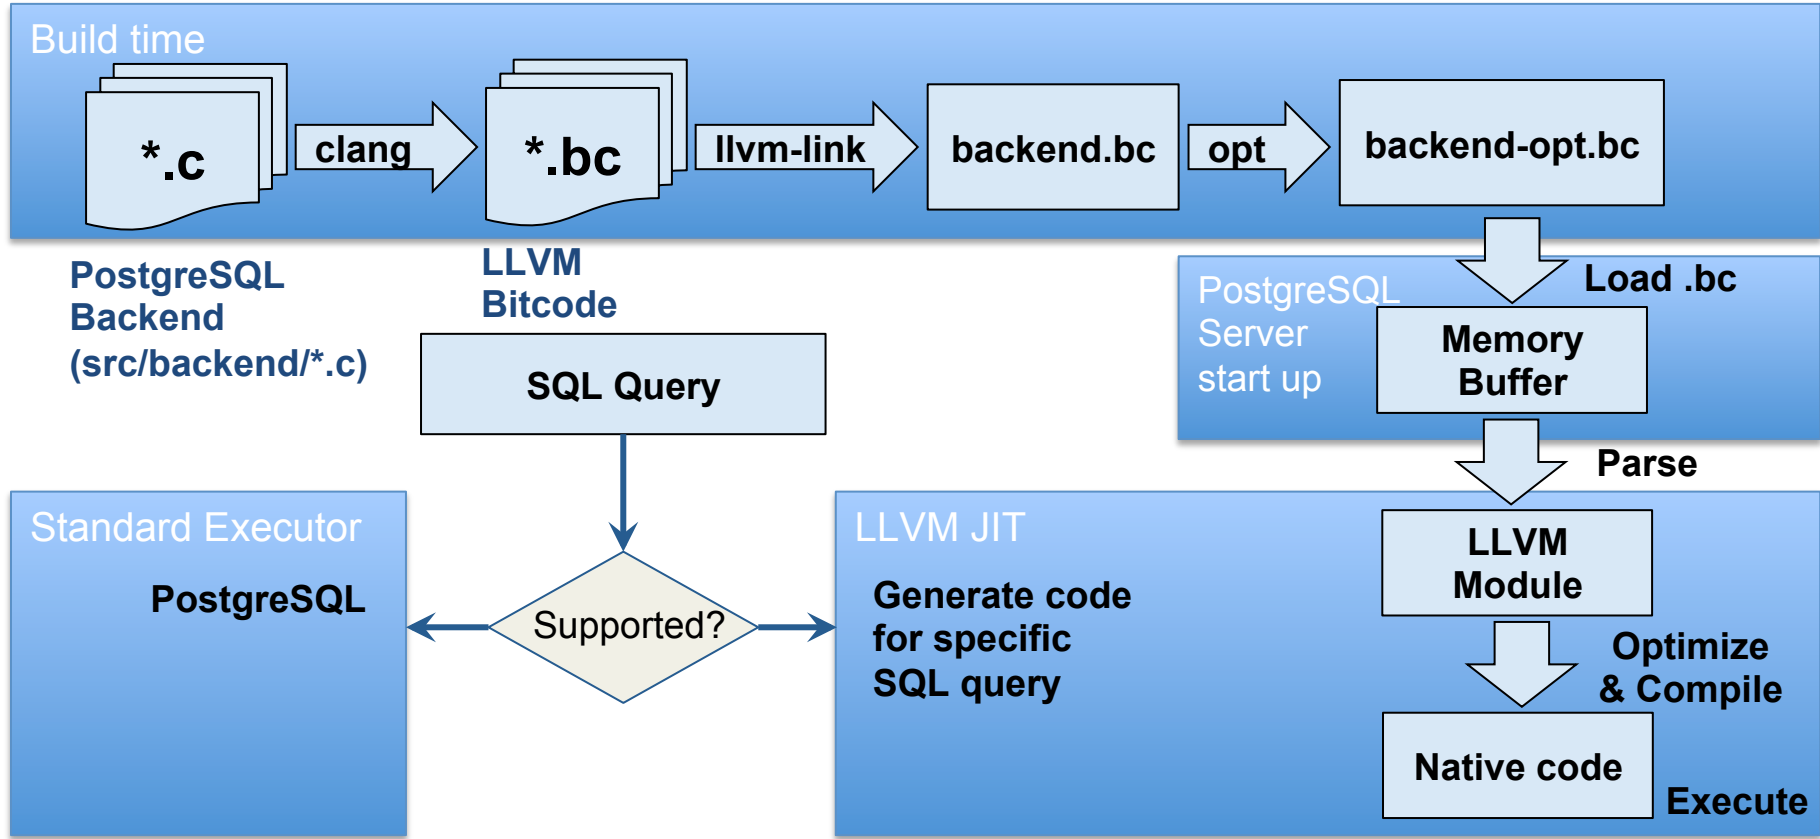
Build time

*.c

clang

*.bc

llvm-link

backend.bc

opt

backend-opt.bc

PostgreSQL Backend (src/backend/*.c)

LLVM Bitcode

Load .bc

PostgreSQL Server start up

Memory Buffer

SQL Query

Parse

Standard Executor

PostgreSQL

Supported?

LLVM JIT

Generate code for specific SQL query

LLVM Module

Optimize & Compile

Native code

Execute